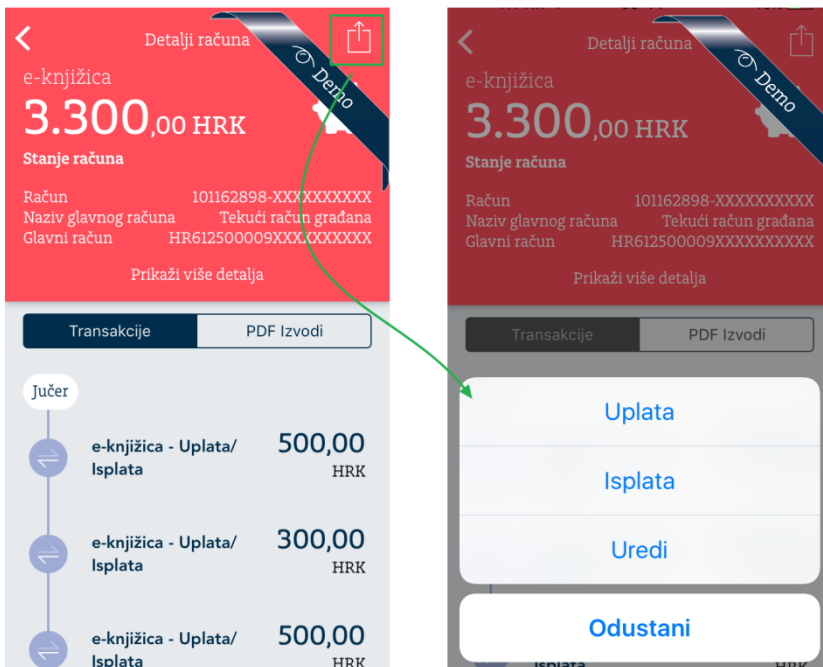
Detalji računa
Demo
e-knjižica
3.300,00 HRK
Stanje računa
Račun 101162898-XXXXXXXXX
Naziv glavnog računa Tekući račun građana
Glavni račun HR612500009XXXXXXXXXX
Prikaži više detalja

Transakcije
PDF Izvodi

Jučer

e-knjižica - Uplata/ Isplata
500,00 HRK

e-knjižica - Uplata/ Isplata
300,00 HRK

e-knjižica - Uplata/ Isplata
500,00 HRK

Detalji računa
Demo
e-knjižica
3.300,00 HRK
Stanje računa
Račun 101162898-XXXXXXXXX
Naziv glavnog računa Tekući račun građana
Glavni račun HR612500009XXXXXXXXXX
Prikaži više detalja

Transakcije
PDF Izvodi

Uplata
Isplata
Uredi
Odustani

Isplata
HRK